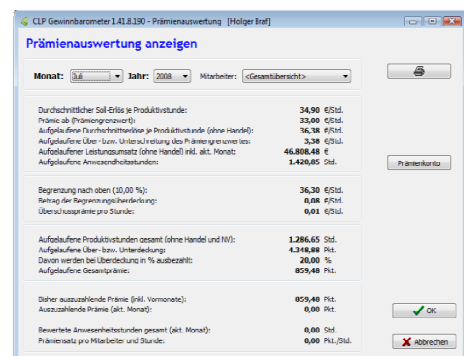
CLP Gewinnbarometer 1.41.8.190 - Prämienauswertung [Holger Braf]

Prämienauswertung anzeigen

Monat: Juli Jahr: 2008 Mitarbeiter: <Gesamtübersicht>

| | | |
|---|---|---|
| Durchschnittlicher Soll-Erlös je Produktivstunde: | 34,90 | €/Std. |
| Prämie ab (Prämiengrenzwert): | 33,00 | €/Std. |
| Aufgelaufene Durchschnittserlöse je Produktivstunde (ohne Handel): | 36,38 | €/Std. |
| Aufgelaufene Über- bzw. Unterschreitung des Prämiengrenzwertes: | 3,38 | €/Std. |
| Aufgelaufener Leistungsumsatz (ohne Handel) inkl. akt. Monat: | 46.808,48 | € |
| Aufgelaufene Anwesenheitsstunden: | 1.420,85 | Std. |

Prämienkonto

| | | |
|---|---|---|
| Begrenzung nach oben (10,00 %): | 36,30 | €/Std. |
| Betrag der Begrenzungsüberdeckung: | 0,08 | €/Std. |
| Überschussprämie pro Stunde: | 0,01 | €/Std. |

| | | |
|---|---|---|
| Aufgelaufene Produktivstunden gesamt (ohne Handel und NV): | 1.286,65 | Std. |
| Aufgelaufene Über- bzw. Unterdeckung: | 4.348,88 | Pkt. |
| Davon werden bei Überdeckung in % ausbezahlt: | 20,00 | % |
| Aufgelaufene Gesamtprämie: | 859,48 | Pkt. |

| | | |
|---|---|---|
| Bisher auszuzahlende Prämie (inkl. Vormonate): | 859,48 | Pkt. |
| Auszuzahlende Prämie (akt. Monat): | 0,00 | Pkt. |

OK

| | | |
|---|---|---|
| Bewertete Anwesenheitsstunden gesamt (akt. Monat): | 0,00 | Std. |
| Prämiensatz pro Mitarbeiter und Stunde: | 0,00 | Pkt./Std. |

Abbrechen